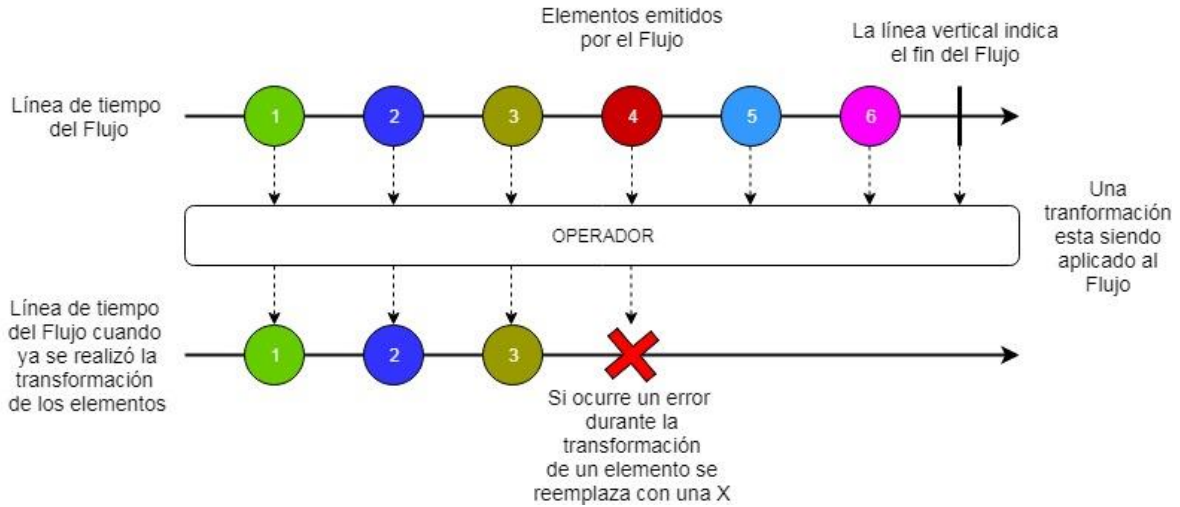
Elementos emitidos por el Flujo

La línea vertical indica el fin del Flujo

Línea de tiempo del Flujo

1

2

3

4

5

6

OPERADOR

Una tranformación esta siendo aplicado al Flujo

Línea de tiempo del Flujo cuando ya se realizó la transformación de los elementos

1

2

3

Si ocurre un error durante la transformación de un elemento se reemplaza con una X